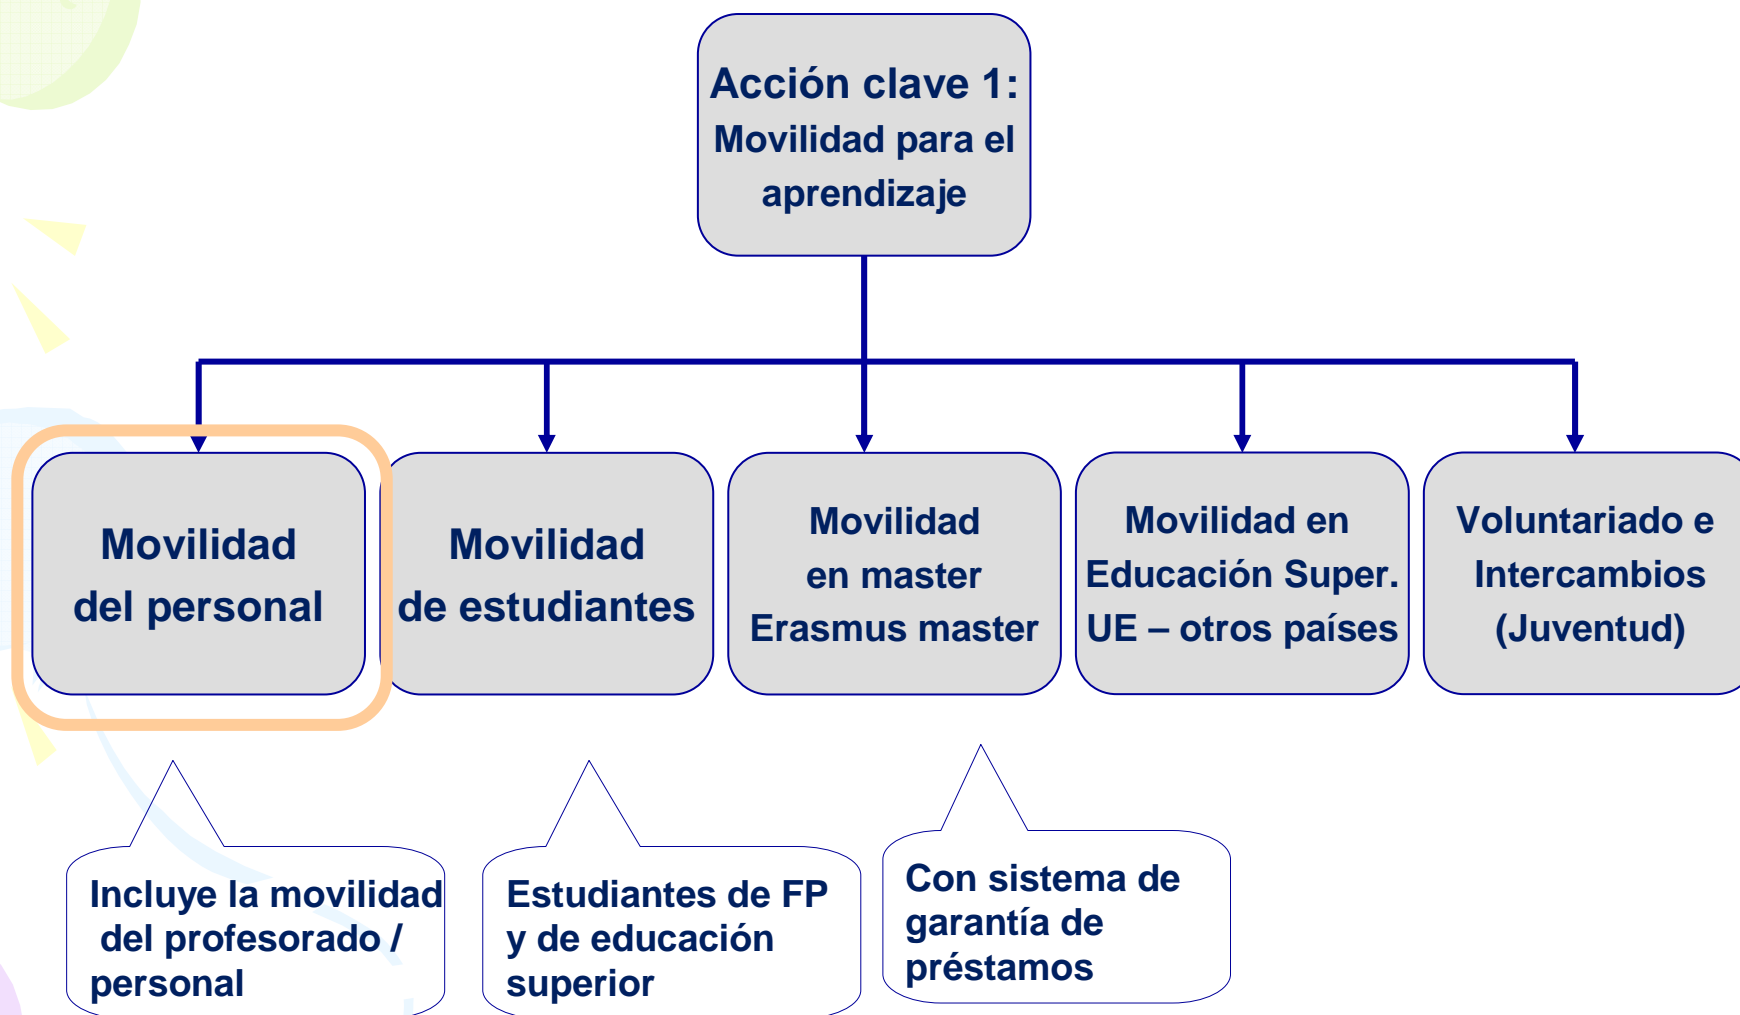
Acción clave 1:
Movilidad para el aprendizaje

Movilidad del personal

Movilidad de estudiantes

Movilidad en master Erasmus master

Movilidad en Educación Super. UE – otros países

Voluntariado e Intercambios (Juventud)

Incluye la movilidad del profesorado / personal

Estudiantes de FP y de educación superior

Con sistema de garantía de préstamos